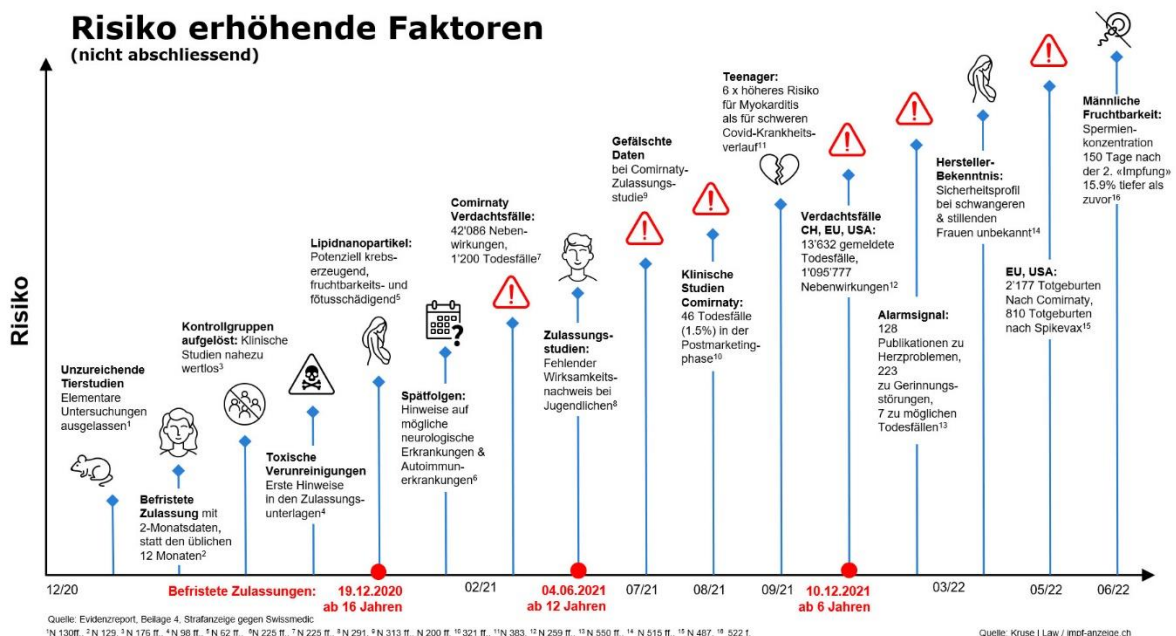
Risiko erhöhende Faktoren
(nicht abschliessend)

Risiko

Unzureichende Tierstudien
Elementare Untersuchungen ausgelassen$^1$

Befristete Zulassung mit 2-Monatsdaten, statt den üblichen 12 Monaten$^2$

Kontrollgruppen aufgelöst: Klinische Studien nahezu wertlos$^3$

Toxische Verunreinigungen
Erste Hinweise in den Zulassungsunterlagen$^4$

Lipidnanopartikel:
Potenziell krebserzeugend, fruchtbarkeits- und fötusschädigend$^5$

Spätfolgen:
Hinweise auf mögliche neurologische Erkrankungen & Autoimmunerkrankungen$^6$

Comirnaty Verdachtsfälle:
42'086 Nebenwirkungen, 1'200 Todesfälle$^7$

Zulassungsstudien:
Fehlender Wirksamkeitsnachweis bei Jugendlichen$^8$

Gefälschte Daten
bei Comirnaty-Zulassungsstudie$^9$

Klinische Studien Comirnaty:
46 Todesfälle (1.5%) in der Postmarketingphase$^{10}$

Teenager:
6 x höheres Risiko für Myokarditis als für schweren Covid-Krankheitsverlauf$^{11}$

Verdachtsfälle CH, EU, USA:
13'632 gemeldete Todesfälle, 1'095'777 Nebenwirkungen$^{12}$

Alarmsignal:
128 Publikationen zu Herzproblemen, 223 zu Gerinnungsstörungen, 7 zu möglichen Todesfällen$^{13}$

Hersteller-Bekenntnis:
Sicherheitsprofil bei schwangeren & stillenden Frauen unbekannt$^{14}$

EU, USA:
2'177 Totgeburten Nach Comirnaty, 810 Totgeburten nach Spikevax$^{15}$

Männliche Fruchtbarkeit:
Spermienkonzentration 150 Tage nach der 2. «Impfung» 15.9% tiefer als zuvor$^{16}$

12/20
Befristete Zulassungen:
19.12.2020
ab 16 Jahren
02/21
04.06.2021
ab 12 Jahren
07/21
08/21
09/21
10.12.2021
ab 6 Jahren
03/22
05/22
06/22

Quelle: Evidenzreport, Beilage 4, Strafanzeige gegen Swissmedic
$^1$N 130ff., $^2$N 129, $^3$N 176 ff., $^4$N 98 ff., $^5$N 62 ff., $^6$N 225 ff., $^7$N 225 ff., $^8$N 291, $^9$N 313 ff., N 200 ff. $^{10}$321 ff., $^{11}$N 383, $^{12}$N 259 ff., $^{13}$N 550 ff., $^{14}$N 515 ff., $^{15}$N 487, $^{16}$522 f.

Quelle: Kruse | Law / impf-anzeige.ch